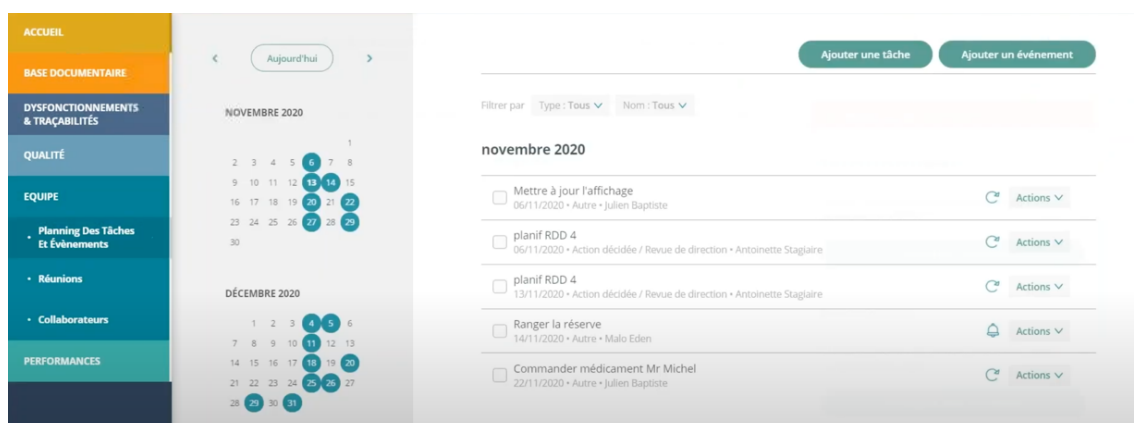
ACCUEIL
BASE DOCUMENTAIRE
DYSFONCTIONNEMENTS & TRAÇABILITÉS
QUALITÉ
EQUIPE
• Planning Des Tâches Et Évènements
• Réunions
• Collaborateurs
PERFORMANCES

‹ Aujourd'hui ›

NOVEMBRE 2020
1
2 3 4 5 6 7 8
9 10 11 12 13 14 15
16 17 18 19 20 21 22
23 24 25 26 27 28 29
30

DÉCEMBRE 2020
1 2 3 4 5 6
7 8 9 10 11 12 13
14 15 16 17 18 19 20
21 22 23 24 25 26 27
28 29 30 31

Ajouter une tâche
Ajouter un événement

Filtrer par Type : Tous Nom : Tous

novembre 2020

Mettre à jour l'affichage
06/11/2020 • Autre • Julien Baptiste
Actions

planif RDD 4
06/11/2020 • Action décidée / Revue de direction • Antoinette Stagiaire
Actions

planif RDD 4
13/11/2020 • Action décidée / Revue de direction • Antoinette Stagiaire
Actions

Ranger la réserve
14/11/2020 • Autre • Malo Eden
Actions

Commander médicament Mr Michel
22/11/2020 • Autre • Julien Baptiste
Actions